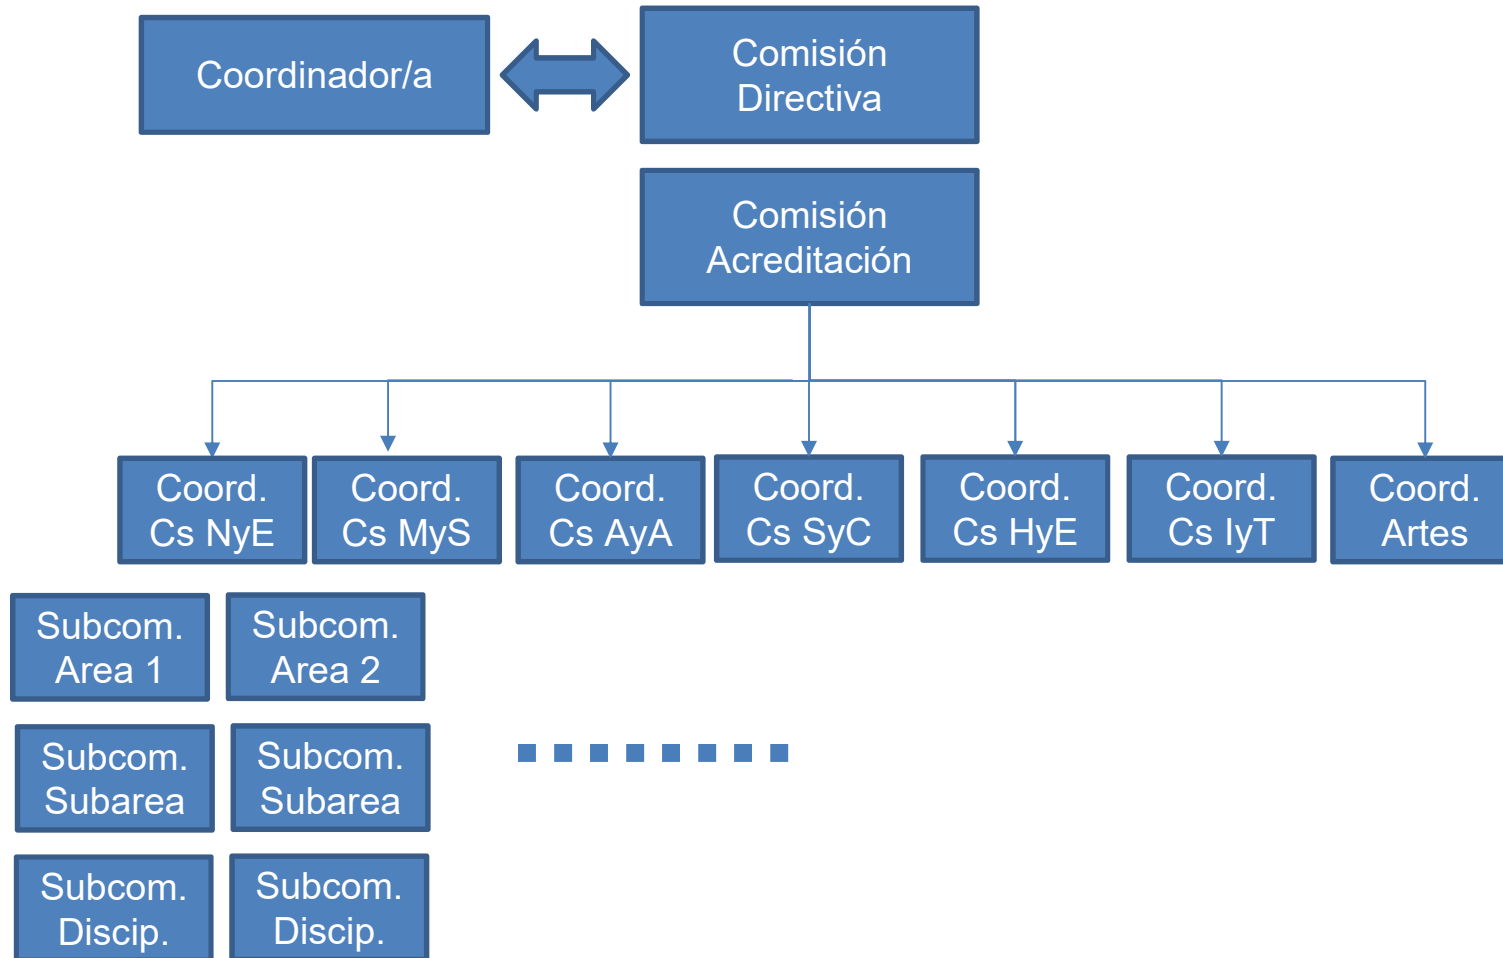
Coordinador/a

Comisión Directiva

Comisión Acreditación

Coord. Cs NyE

Coord. Cs MyS

Coord. Cs AyA

Coord. Cs SyC

Coord. Cs HyE

Coord. Cs IyT

Coord. Artes

Subcom. Area 1

Subcom. Area 2

Subcom. Subarea

Subcom. Subarea

Subcom. Discip.

Subcom. Discip.